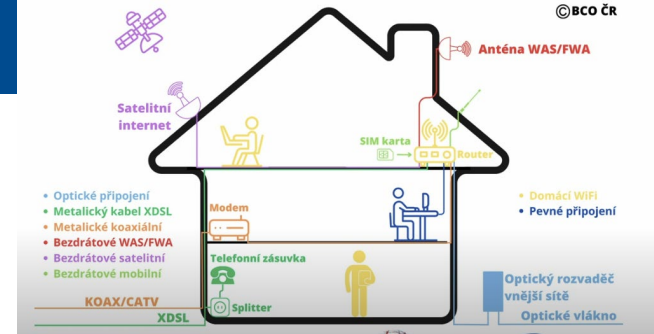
©BCO ČR

Anténa WAS/FWA

Satelitní internet

SIM karta

Router

Optické připojení
Metalický kabel XDSL
Metalické koaxiální
Bezdrátové WAS/FWA
Bezdrátové satelitní
Bezdrátové mobilní

Modem

Domácí WiFi
Pevné připojení

Telefonní zásuvka

Splitter

Optický rozvaděč vnější sítě

KOAX/CATV

XDSL

Optické vlákno